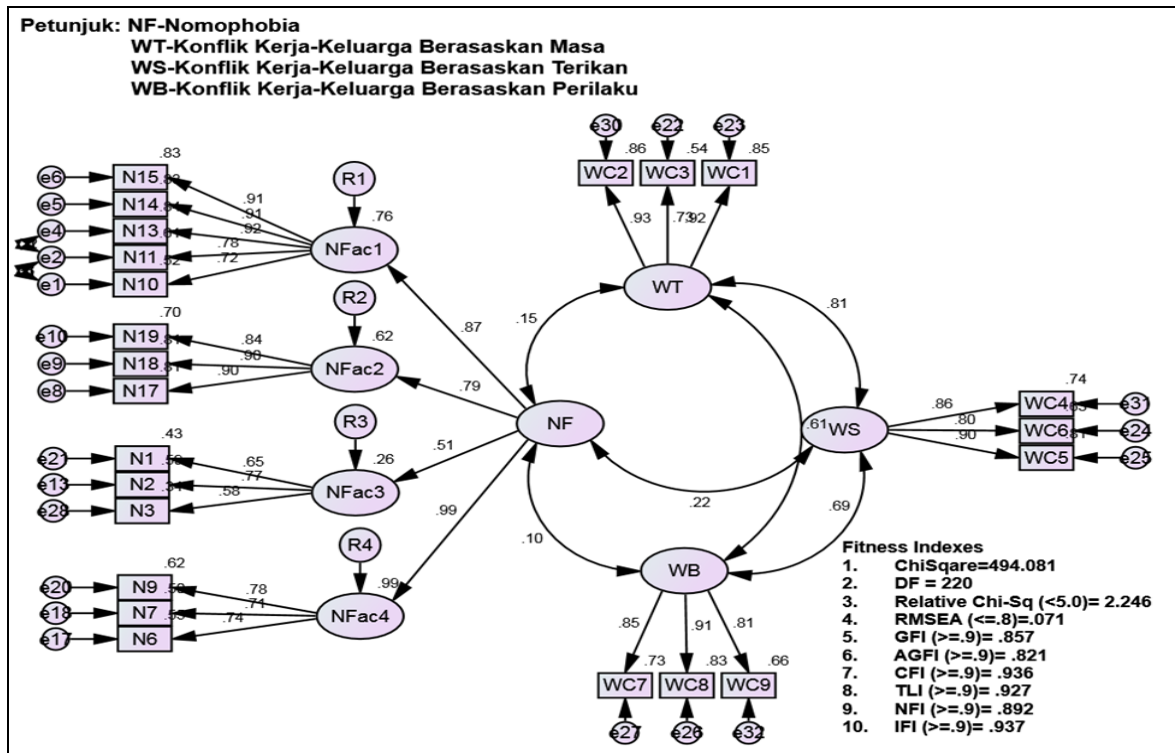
Petunjuk: NF-Nomophobia
WT-Konflik Kerja-Keluarga Berasaskan Masa
WS-Konflik Kerja-Keluarga Berasaskan Terikan
WB-Konflik Kerja-Keluarga Berasaskan Perilaku

e30 e22 e23
.86 .54 .85
WC2 WC3 WC1
.93 .73 .92

WT
.81
.15

.83
e6 N15
e5 N14
e4 N13
e2 N11
e1 N10
.91
.91
.92
.78
.72
R1
.76
NFac1
.87

.70
e10 N19
e9 N18
e8 N17
.84
.90
.90
R2
.62
NFac2
.79

NF

.74
WC4 e31
WC6 e24
WC5 e25
.86
.80
.90
.61 WS

.43
e21 N1
e13 N2
e28 N3
.65
.77
.58
R3
.26
NFac3
.51

.22
.69
.99
.10

.62
e20 N9
e18 N7
e17 N6
.78
.71
.74
R4
.99
NFac4

WB
.85 .91 .81
.73 .83 .66
WC7 WC8 WC9
e27 e26 e32

Fitness Indexes
1. ChiSqare=494.081
2. DF = 220
3. Relative Chi-Sq (<5.0)= 2.246
4. RMSEA (<=.8)=.071
5. GFI (>=.9)= .857
6. AGFI (>=.9)= .821
7. CFI (>=.9)= .936
8. TLI (>=.9)= .927
9. NFI (>=.9)= .892
10. IFI (>=.9)= .937